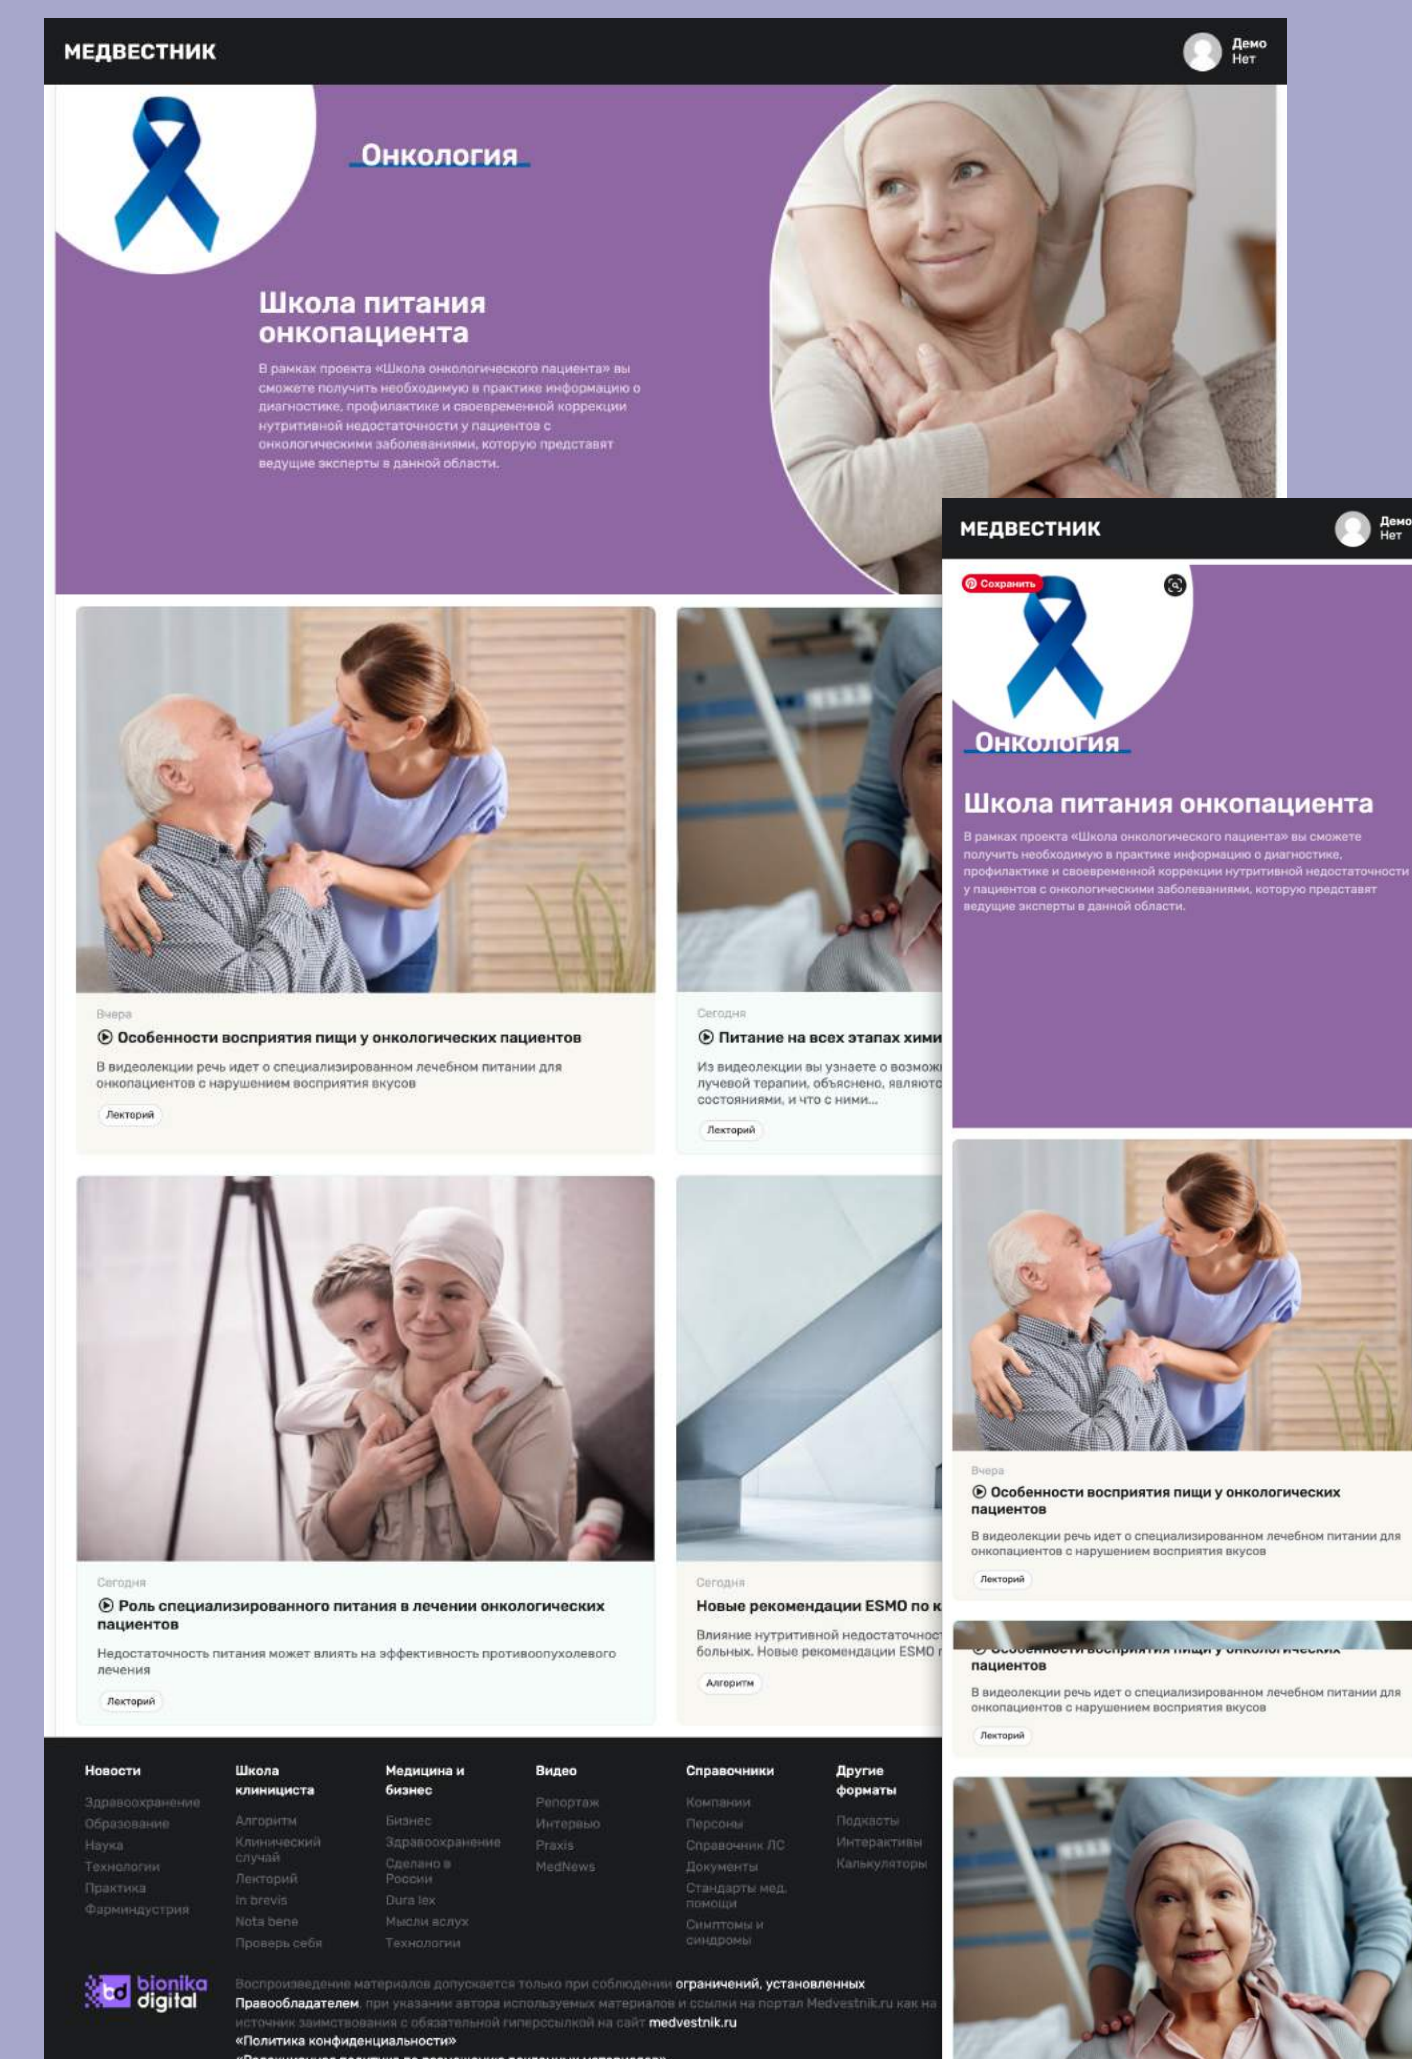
МЕДВЕСТНИК

Демо
Нет

Онкология

Школа питания онкопациента

В рамках проекта «Школа онкологического пациента» вы сможете получить необходимую в практике информацию о диагностике, профилактике и своевременной коррекции нутритивной недостаточности у пациентов с онкологическими заболеваниями, которую представят ведущие эксперты в данной области.

Вчера
Особенности восприятия пищи у онкологических пациентов
В видеолекции речь идет о специализированном лечебном питании для онкопациентов с нарушением восприятия вкусов
Лекторий

Сегодня
Питание на всех этапах хими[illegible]
Из видеолекции вы узнаете о возмож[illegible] лучевой терапии, объяснено, являют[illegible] состояниями, и что с ними...
Лекторий

Сегодня
Роль специализированного питания в лечении онкологических пациентов
Недостаточность питания может влиять на эффективность противоопухолевого лечения
Лекторий

Сегодня
Новые рекомендации ESMO по к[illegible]
Влияние нутритивной недостаточност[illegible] больных. Новые рекомендации ESMO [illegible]
Алгоритм

Новости
Здравоохранение
Образование
Наука
Технологии
Практика
Фарминдустрия

Школа клинициста
Алгоритм
Клинический случай
Лекторий
In brevis
Nota bene
Проверь себя

Медицина и бизнес
Бизнес
Здравоохранение
Сделано в России
Dura lex
Мысли вслух
Технологии

Видео
Репортаж
Интервью
Praxis
MedNews

Справочники
Компании
Персоны
Справочник ЛС
Документы
Стандарты мед. помощи
Симптомы и синдромы

Другие форматы
Подкасты
Интерактивы
Калькуляторы

bionika digital

Воспроизведение материалов допускается только при соблюдении ограничений, установленных Правообладателем, при указании автора используемых материалов и ссылки на портал Medvestnik.ru как на источник заимствования с обязательной гиперссылкой на сайт medvestnik.ru
«Политика конфиденциальности»

МЕДВЕСТНИК

Демо
Нет

Сохранить

Онкология

Школа питания онкопациента

В рамках проекта «Школа онкологического пациента» вы сможете получить необходимую в практике информацию о диагностике, профилактике и своевременной коррекции нутритивной недостаточности у пациентов с онкологическими заболеваниями, которую представят ведущие эксперты в данной области.

Вчера
Особенности восприятия пищи у онкологических пациентов
В видеолекции речь идет о специализированном лечебном питании для онкопациентов с нарушением восприятия вкусов
Лекторий

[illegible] пациентов
В видеолекции речь идет о специализированном лечебном питании для онкопациентов с нарушением восприятия вкусов
Лекторий